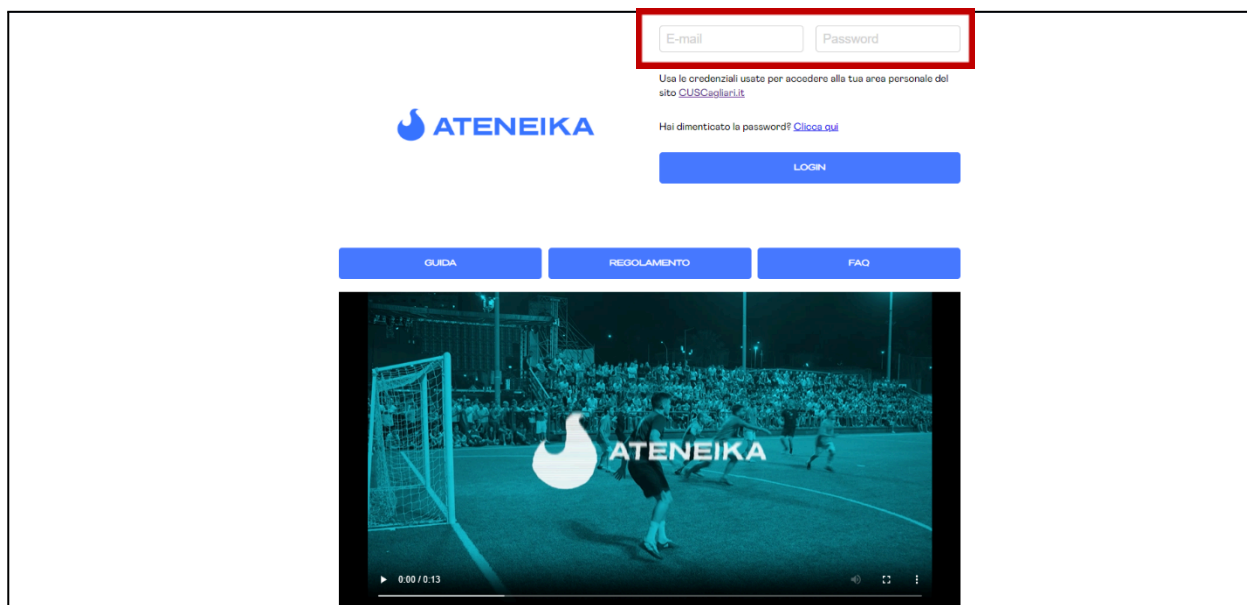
E-mail

Password

Usa le credenziali usate per accedere alla tua area personale del sito CUSCagliari.it

ATENEIKA

Hai dimenticato la password? Clicca qui

LOGIN

GUIDA

REGOLAMENTO

FAQ

ATENEIKA

0:00 / 0:13